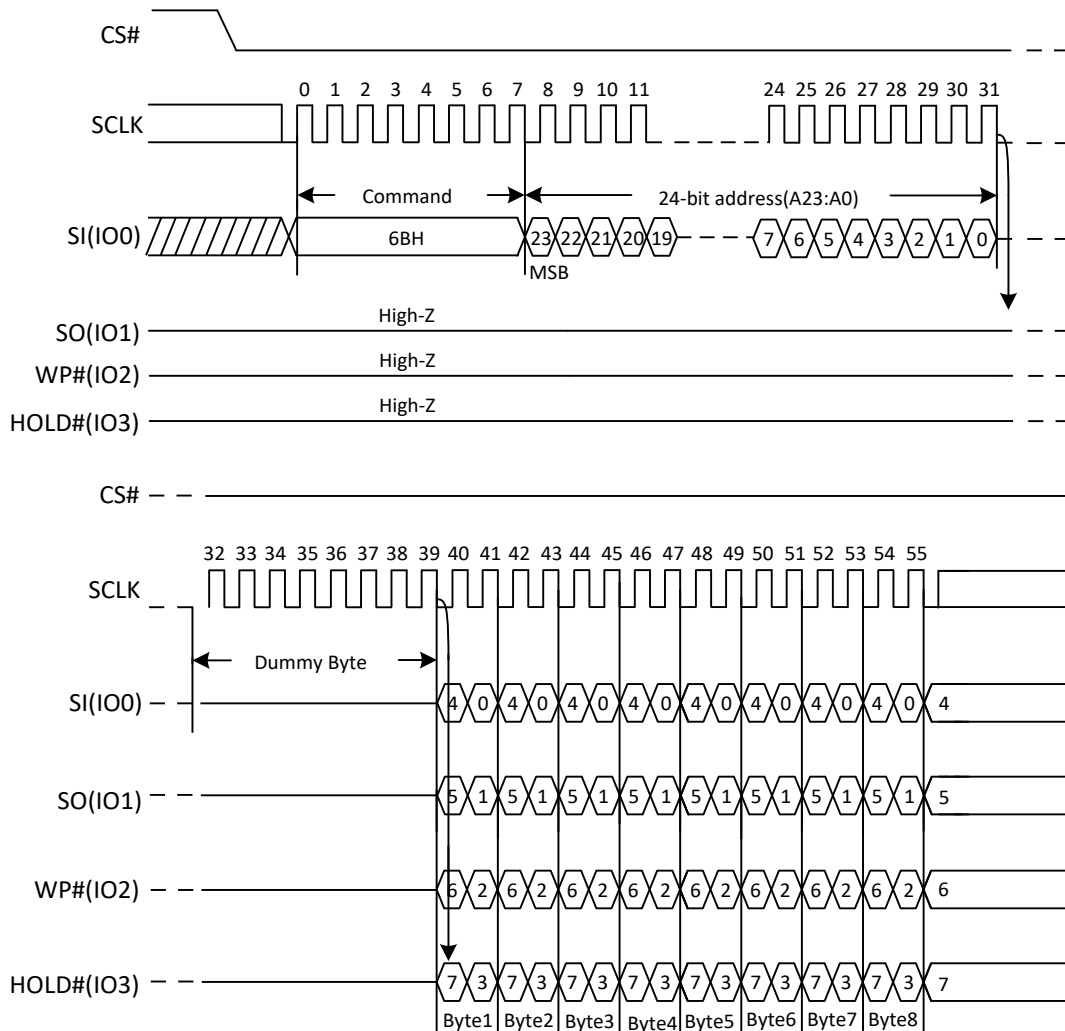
CS#

SCLK

0 1 2 3 4 5 6 7 8 9 10 11 24 25 26 27 28 29 30 31

Command

24-bit address(A23:A0)

SI(IO0)

6BH

23 22 21 20 19

7 6 5 4 3 2 1 0

MSB

SO(IO1)

High-Z

WP#(IO2)

High-Z

HOLD#(IO3)

High-Z

CS#

32 33 34 35 36 37 38 39 40 41 42 43 44 45 46 47 48 49 50 51 52 53 54 55

SCLK

Dummy Byte

SI(IO0)

4 0 4 0 4 0 4 0 4 0 4 0 4 0 4 0 4

SO(IO1)

5 1 5 1 5 1 5 1 5 1 5 1 5 1 5 1 5

WP#(IO2)

6 2 6 2 6 2 6 2 6 2 6 2 6 2 6 2 6

HOLD#(IO3)

7 3 7 3 7 3 7 3 7 3 7 3 7 3 7 3 7

Byte1 Byte2 Byte3 Byte4 Byte5 Byte6 Byte7 Byte8